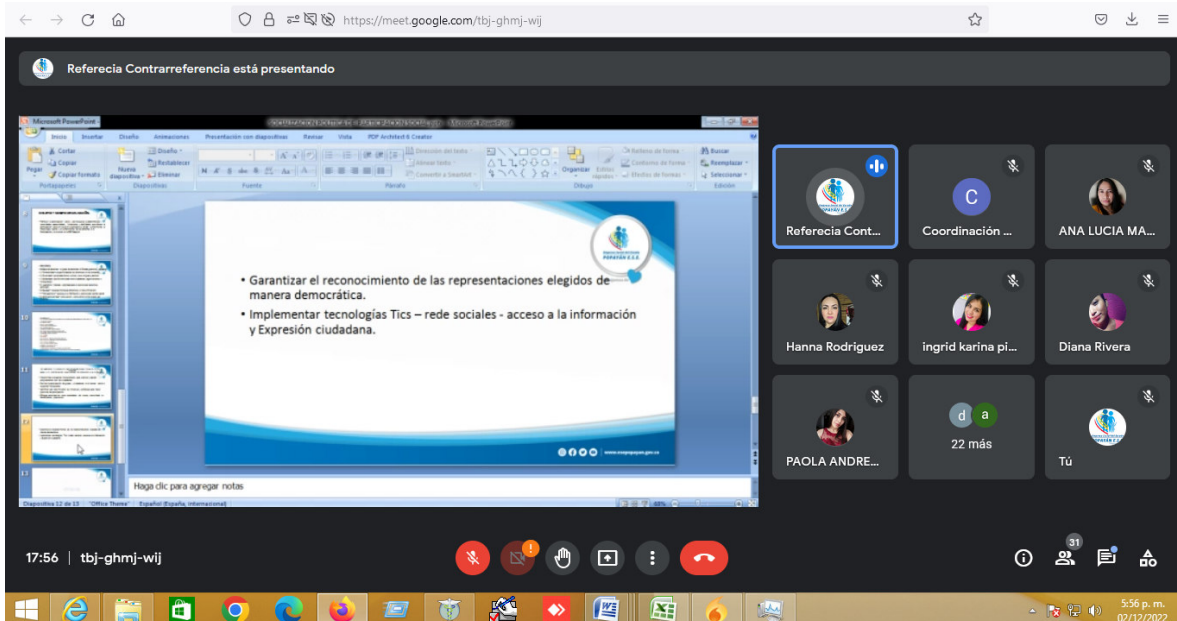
https://meet.google.com/tbj-ghmj-wij

Referecia Contrarreferencia está presentando

Microsoft PowerPoint

Inicio Insertar Diseño Animaciones Presentación con diapositivas Revisar Vista PDF Architect 6 Creator

Cortar Copiar Copiar formato Pegar Portapapeles Nueva diapositiva Diseño Restablecer Eliminar Diapositivas Fuente Párrafo Dirección del texto Alinear texto Convertir a SmartArt Organizar Estilos rápidos Relleno de forma Contorno de forma Efectos de forma Dibujo Buscar Reemplazar Seleccionar Edición

• Garantizar el reconocimiento de las representaciones elegidos de manera democrática.
• Implementar tecnologías Tics – rede sociales - acceso a la información y Expresión ciudadana.

POPAYÁN E.S.E.

www.esepopayan.gov.co

Haga clic para agregar notas

Diapositiva 12 de 13 "Office Theme" Español (España, internacional) 68%

Referecia Cont...
C
Coordinación ...
ANA LUCIA MA...
Hanna Rodriguez
ingrid karina pi...
Diana Rivera
PAOLA ANDRE...
d a
22 más
Tú

17:56 | tbj-ghmj-wij

31

5:56 p. m.
02/12/2022